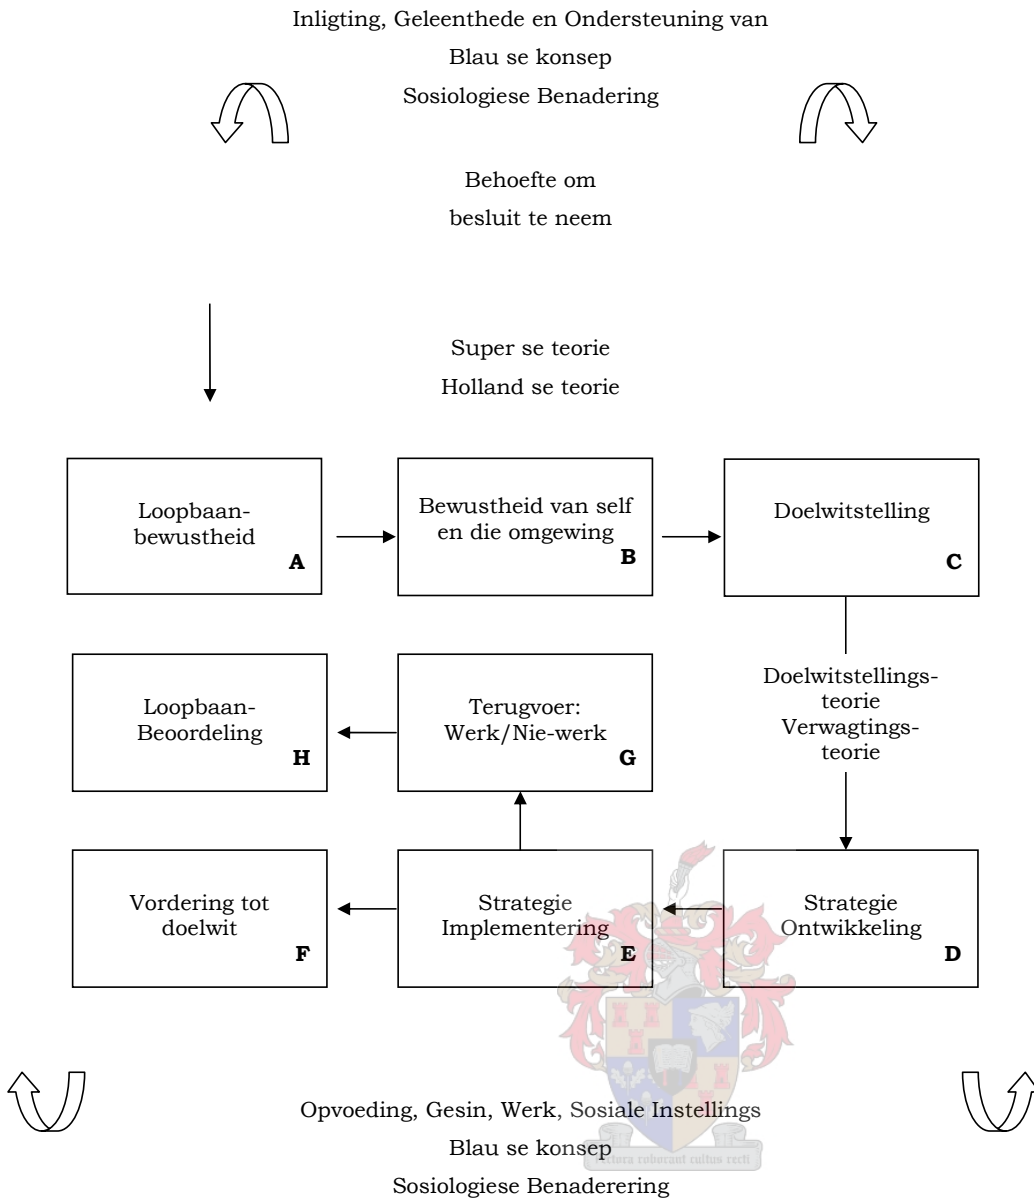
Inligting, Geleenthede en Ondersteuning van
Blau se konsep
Sosiologiese Benadering

Behoefte om
besluit te neem

Super se teorie
Holland se teorie

Loopbaanbewustheid
A

Bewustheid van self en die omgewing
B

Doelwitstelling
C

Doelwitstellingsteorie
Verwagtingsteorie

Loopbaan-Beoordeling
H

Terugvoer: Werk/Nie-werk
G

Vordering tot doelwit
F

Strategie Implementering
E

Strategie Ontwikkeling
D

Opvoeding, Gesin, Werk, Sosiale Instellings
Blau se konsep
Sosiologiese Benaderering

Pectora roborant cultus recti